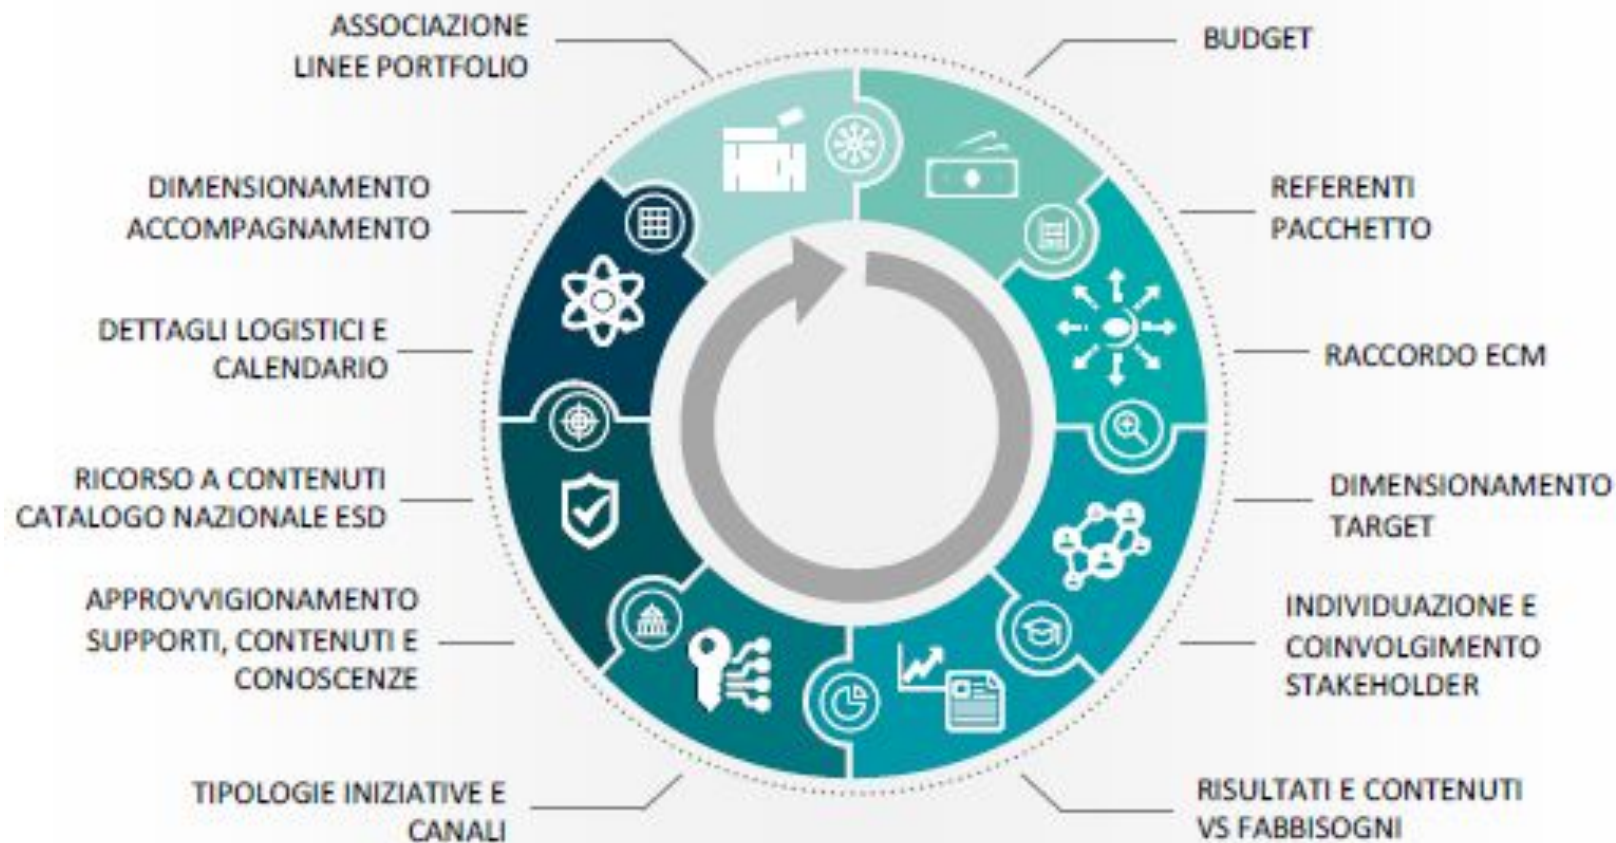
ASSOCIAZIONE LINEE PORTFOLIO

BUDGET

DIMENSIONAMENTO ACCOMPAGNAMENTO

REFERENTI PACCHETTO

DETTAGLI LOGISTICI E CALENDARIO

RACCORDO ECM

RICORSO A CONTENUTI CATALOGO NAZIONALE ESD

DIMENSIONAMENTO TARGET

APPROVVIGIONAMENTO SUPPORTI, CONTENUTI E CONOSCENZE

INDIVIDUAZIONE E COINVOLGIMENTO STAKEHOLDER

TIPOLOGIE INIZIATIVE E CANALI

RISULTATI E CONTENUTI VS FABBISOGNI